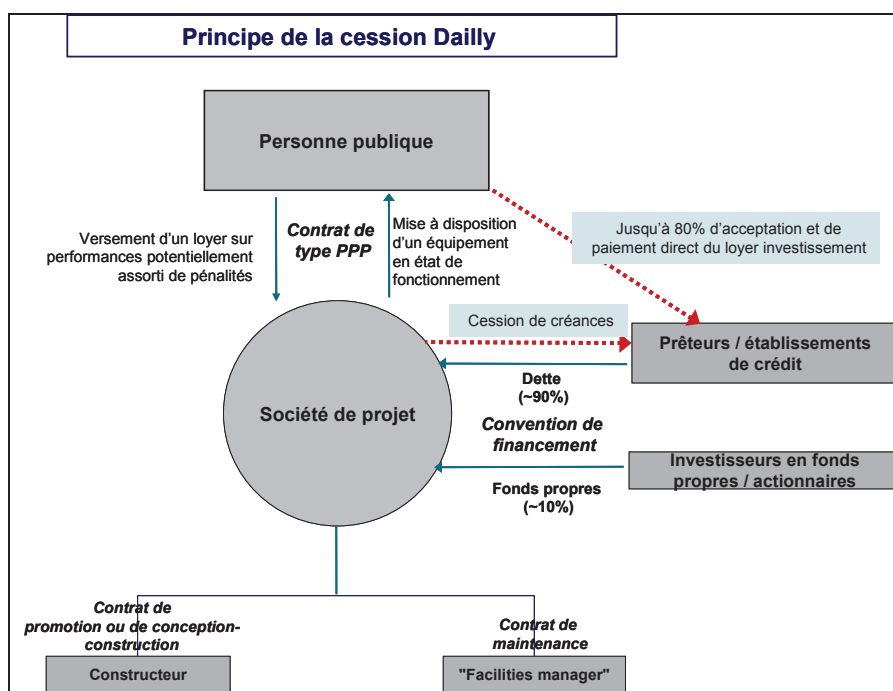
Principe de la cession Dailly

Personne publique

Versement d'un loyer sur performances potentiellement assorti de pénalités

Contrat de type PPP

Mise à disposition d'un équipement en état de fonctionnement

Jusqu'à 80% d'acceptation et de paiement direct du loyer investissement

Cession de créances

Prêteurs / établissements de crédit

Société de projet

Dette (~90%)

Convention de financement

Investisseurs en fonds propres / actionnaires

Fonds propres (~10%)

Contrat de promotion ou de conception-construction

Contrat de maintenance

Constructeur

"Facilities manager"